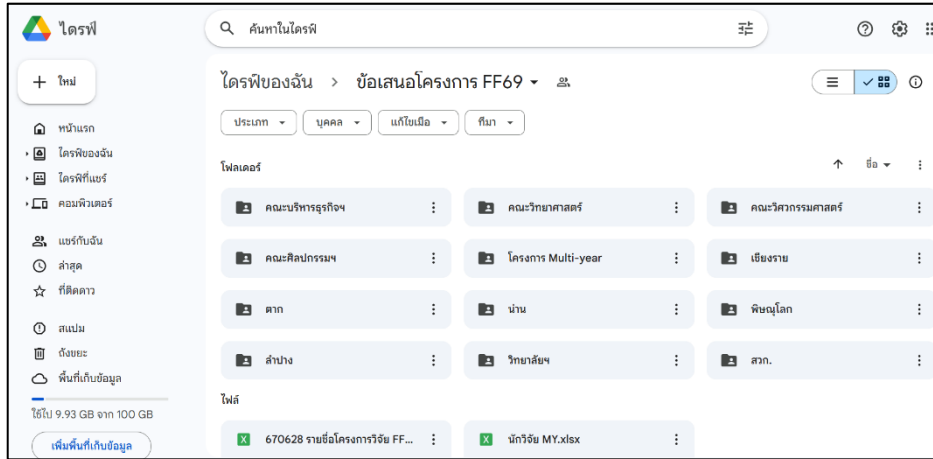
ไดรฟ์

ค้นหาในไดรฟ์

ใหม่

หน้าแรก
ไดรฟ์ของฉัน
ไดรฟ์ที่แชร์
คอมพิวเตอร์

แชร์กับฉัน
ล่าสุด
ที่ติดดาว

สแปม
ถังขยะ
พื้นที่เก็บข้อมูล

ใช้ไป 9.93 GB จาก 100 GB

เพิ่มพื้นที่เก็บข้อมูล

ไดรฟ์ของฉัน > ข้อเสนอโครงการ FF69

ประเภท
บุคคล
แก้ไขเมื่อ
ที่มา

โฟลเดอร์

ชื่อ

คณะบริหารธุรกิจฯ
คณะวิทยาศาสตร์
คณะวิศวกรรมศาสตร์
คณะศิลปกรรมฯ
โครงการ Multi-year
เชียงราย
ตาก
น่าน
พิษณุโลก
ลำปาง
วิทยาลัยฯ
สวก.

ไฟล์

670628 รายชื่อโครงการวิจัย FF...
นักวิจัย MY.xlsx